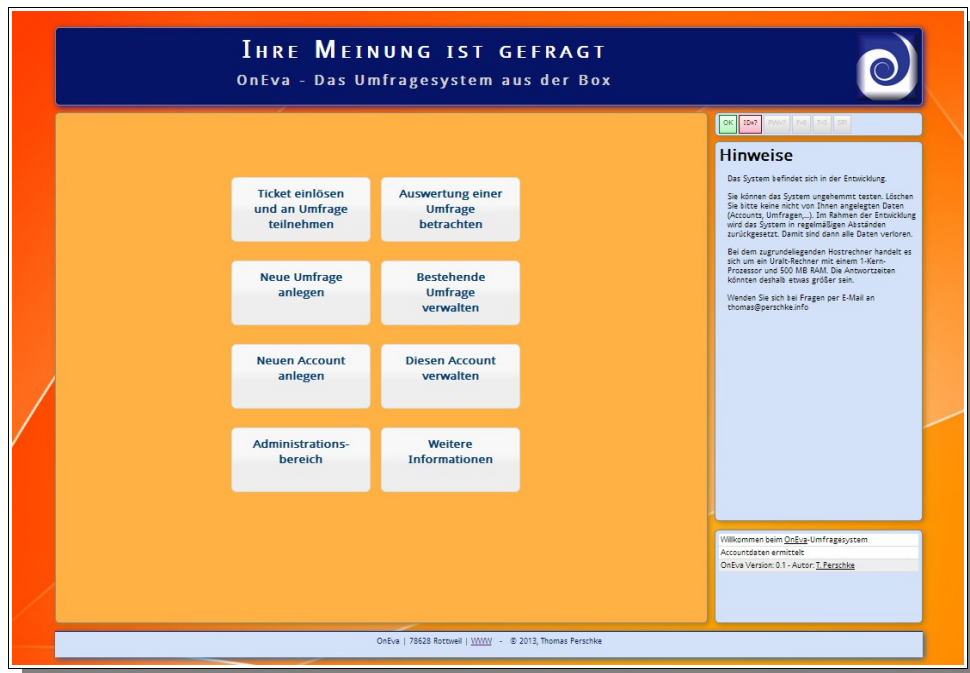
Ihre Meinung ist gefragt

OnEva - Das Umfragesystem aus der Box

Ticket einlösen und an Umfrage teilnehmen

Auswertung einer Umfrage betrachten

Neue Umfrage anlegen

Bestehende Umfrage verwalten

Neuen Account anlegen

Diesen Account verwalten

Administrationsbereich

Weitere Informationen

OK ID=? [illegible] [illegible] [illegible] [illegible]

Hinweise

Das System befindet sich in der Entwicklung.

Sie können das System ungehemmt testen. Löschen Sie bitte keine nicht von Ihnen angelegten Daten (Accounts, Umfragen,...). Im Rahmen der Entwicklung wird das System in regelmäßigen Abständen zurückgesetzt. Damit sind dann alle Daten verloren.

Bei dem zugrundeliegenden Hostrechner handelt es sich um ein Uralt-Rechner mit einem 1-Kern-Prozessor und 500 MB RAM. Die Antwortzeiten könnten deshalb etwas größer sein.

Wenden Sie sich bei Fragen per E-Mail an thomas@perschke.info

Willkommen beim OnEva-Umfragesystem

Accountdaten ermittelt

OnEva Version: 0.1 - Autor: T. Perschke

OnEva | 78628 Rottweil | WWW - © 2013, Thomas Perschke